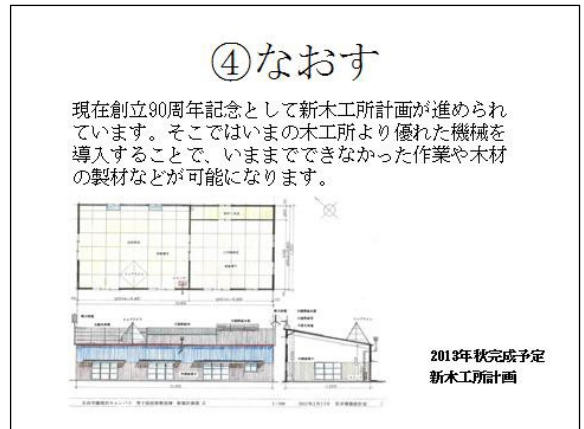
④なおす

現在創立90周年記念として新木工所計画が進められています。そこではいまの木工所より優れた機械を導入することで、いままでできなかった作業や木材の製材などが可能になります。

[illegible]

2013年秋完成予定
新木工所計画